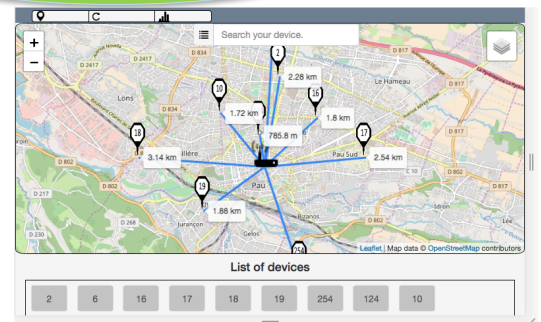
C

+
−

Search your device.

D 834
D 2417
D 2417
Lons
D 834
D 817
Le Hameau
D 817
D 817
2
2.28 km
10
16
1.72 km
1.8 km
785.8 m
18
17
3.14 km
Pau Sud
2.54 km
D 802
D 802
C 10
D 802
Pau
D 217
19
D 268
1.88 km
Jurançon
Bizanos
Gelos
D 230
254
Leaflet | Map data © OpenStreetMap contributors

List of devices

2 6 16 17 18 19 254 124 10